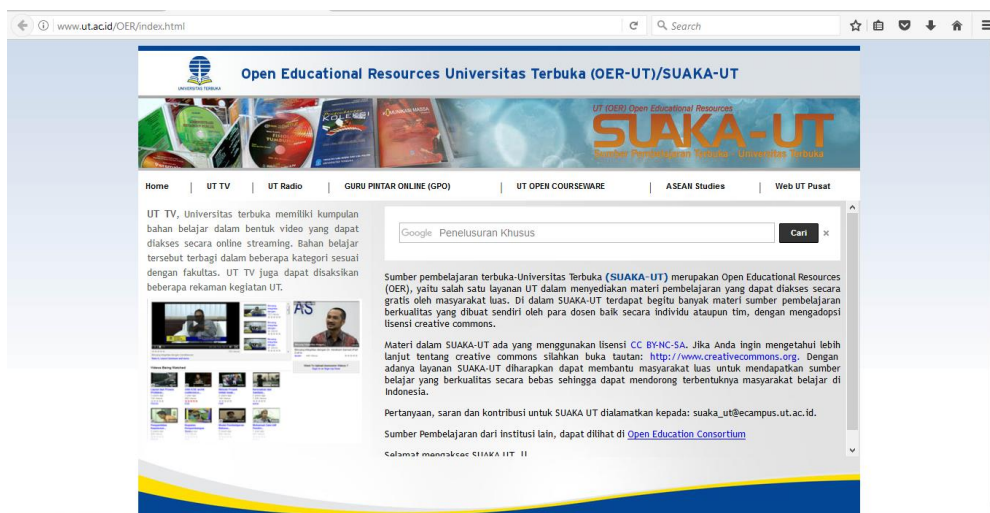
www.ut.ac.id/OER/index.html

Search

UNIVERSITAS TERBUKA

Open Educational Resources Universitas Terbuka (OER-UT)/SUAKA-UT

UT (OER) Open Educational Resources

SUAKA-UT

Sumber Pembelajaran Terbuka - Universitas Terbuka

Home | UT TV | UT Radio | GURU PINTAR ONLINE (GPO) | UT OPEN COURSEWARE | ASEAN Studies | Web UT Pusat

UT TV, Universitas terbuka memiliki kumpulan bahan belajar dalam bentuk video yang dapat diakses secara online streaming. Bahan belajar tersebut terbagi dalam beberapa kategori sesuai dengan fakultas. UT TV juga dapat disaksikan beberapa rekaman kegiatan UT.

Google Penelusuran Khusus

Cari

Sumber pembelajaran terbuka-Universitas Terbuka (SUAKA-UT) merupakan Open Educational Resources (OER), yaitu salah satu layanan UT dalam menyediakan materi pembelajaran yang dapat diakses secara gratis oleh masyarakat luas. Di dalam SUAKA-UT terdapat begitu banyak materi sumber pembelajaran berkualitas yang dibuat sendiri oleh para dosen baik secara individu ataupun tim, dengan mengadopsi lisensi creative commons.

Materi dalam SUAKA-UT ada yang menggunakan lisensi CC BY-NC-SA. Jika Anda ingin mengetahui lebih lanjut tentang creative commons silahkan buka tautan: http://www.creativecommons.org. Dengan adanya layanan SUAKA-UT diharapkan dapat membantu masyarakat luas untuk mendapatkan sumber belajar yang berkualitas secara bebas sehingga dapat mendorong terbentuknya masyarakat belajar di Indonesia.

Pertanyaan, saran dan kontribusi untuk SUAKA UT dialamatkan kepada: suaka_ut@ecampus.ut.ac.id.

Sumber Pembelajaran dari institusi lain, dapat dilihat di Open Education Consortium

Selamat mengakses SUAKA UT !!